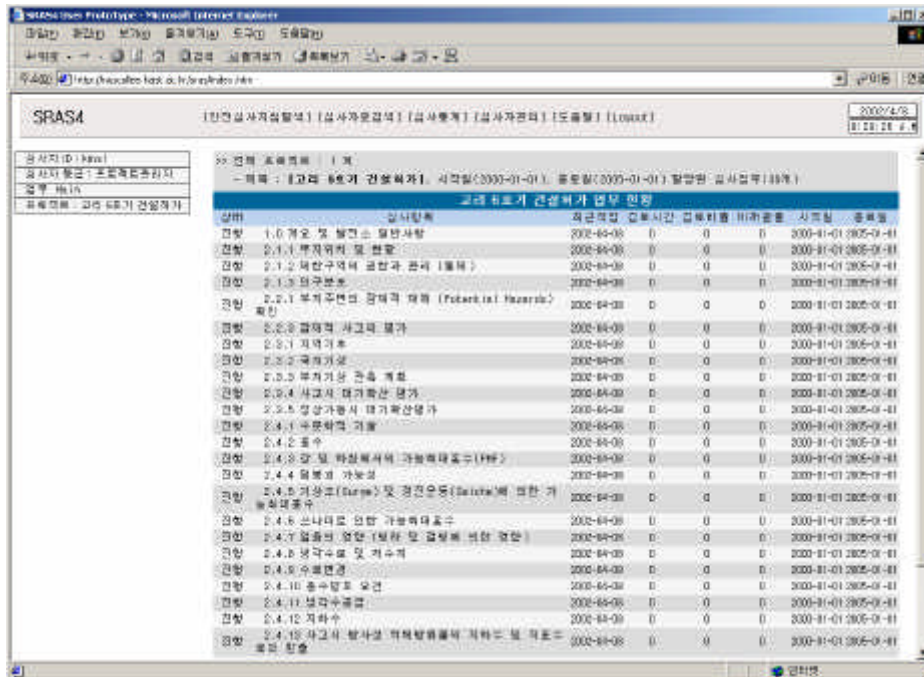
SRAS4 User Prototype - Microsoft Internet Explorer

파일(F) 편집(E) 보기(V) 즐겨찾기(A) 도구(T) 도움말(H)

뒤로 · → · 검색 즐겨찾기 미디어

주소(D) http://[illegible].kaist.ac.kr/sras/index.htm

이동 연결

SRAS4

[안전심사자질탐색] [심사자료검색] [심사통계] [심사자관리] [도움말] [Logout]

2002/4/9
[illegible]

심사자 ID : kimi
심사자 성명 : 프로젝트관리자
업무 : Main
프로젝트 : 고리 5,6호기 건설허가

>> 전체 프로젝트 : 1 개

- 제목 : 【고리 5,6호기 건설허가】, 시작일(2000-01-01), 종료일(2005-01-01) 할당된 심사항목(38개)

고리 5,6호기 건설허가 업무 현황

| 상태 | 심사항목 | 최근작업 | 검토시간 | 검토비율 | 미처리률 | 시작일 | 종료일 |
|---|---|---|---|---|---|---|---|
| 진행 | 1.0 개요 및 발전소 일반사항 | 2002-04-08 | 0 | 0 | 0 | 2000-01-01 | 2005-01-01 |
| 진행 | 2.1.1 부지위치 및 현황 | 2002-04-08 | 0 | 0 | 0 | 2000-01-01 | 2005-01-01 |
| 진행 | 2.1.2 제한구역의 권한과 관리 (통제) | 2002-04-08 | 0 | 0 | 0 | 2000-01-01 | 2005-01-01 |
| 진행 | 2.1.3 인구분포 | 2002-04-08 | 0 | 0 | 0 | 2000-01-01 | 2005-01-01 |
| 진행 | 2.2.1 부지주변의 잠재적 재해 (Potential Hazards) 확인 | 2002-04-08 | 0 | 0 | 0 | 2000-01-01 | 2005-01-01 |
| 진행 | 2.2.3 잠재적 사고의 평가 | 2002-04-08 | 0 | 0 | 0 | 2000-01-01 | 2005-01-01 |
| 진행 | 2.3.1 지역기후 | 2002-04-08 | 0 | 0 | 0 | 2000-01-01 | 2005-01-01 |
| 진행 | 2.3.2 국지기상 | 2002-04-08 | 0 | 0 | 0 | 2000-01-01 | 2005-01-01 |
| 진행 | 2.3.3 부지기상 관측 계획 | 2002-04-08 | 0 | 0 | 0 | 2000-01-01 | 2005-01-01 |
| 진행 | 2.3.4 사고시 대기확산 평가 | 2002-04-08 | 0 | 0 | 0 | 2000-01-01 | 2005-01-01 |
| 진행 | 2.3.5 정상가동시 대기확산평가 | 2002-04-08 | 0 | 0 | 0 | 2000-01-01 | 2005-01-01 |
| 진행 | 2.4.1 수문학적 기술 | 2002-04-08 | 0 | 0 | 0 | 2000-01-01 | 2005-01-01 |
| 진행 | 2.4.2 홍수 | 2002-04-08 | 0 | 0 | 0 | 2000-01-01 | 2005-01-01 |
| 진행 | 2.4.3 강 및 하천에서의 가능최대홍수(PMF) | 2002-04-08 | 0 | 0 | 0 | 2000-01-01 | 2005-01-01 |
| 진행 | 2.4.4 댐붕괴 가능성 | 2002-04-08 | 0 | 0 | 0 | 2000-01-01 | 2005-01-01 |
| 진행 | 2.4.5 가상조(Surge) 및 정진운동(Seiche)에 의한 가능최대홍수 | 2002-04-08 | 0 | 0 | 0 | 2000-01-01 | 2005-01-01 |
| 진행 | 2.4.6 쓰나미로 인한 가능최대홍수 | 2002-04-08 | 0 | 0 | 0 | 2000-01-01 | 2005-01-01 |
| 진행 | 2.4.7 얼음의 영향 (빙하 및 결빙에 의한 영향) | 2002-04-08 | 0 | 0 | 0 | 2000-01-01 | 2005-01-01 |
| 진행 | 2.4.8 냉각수로 및 저수지 | 2002-04-08 | 0 | 0 | 0 | 2000-01-01 | 2005-01-01 |
| 진행 | 2.4.9 수로변경 | 2002-04-08 | 0 | 0 | 0 | 2000-01-01 | 2005-01-01 |
| 진행 | 2.4.10 홍수방호 요건 | 2002-04-08 | 0 | 0 | 0 | 2000-01-01 | 2005-01-01 |
| 진행 | 2.4.11 냉각수공급 | 2002-04-08 | 0 | 0 | 0 | 2000-01-01 | 2005-01-01 |
| 진행 | 2.4.12 지하수 | 2002-04-08 | 0 | 0 | 0 | 2000-01-01 | 2005-01-01 |
| 진행 | 2.4.13 사고시 방사성 액체방출물의 지하수 및 지표수로의 방출 | 2002-04-08 | 0 | 0 | 0 | 2000-01-01 | 2005-01-01 |

인터넷